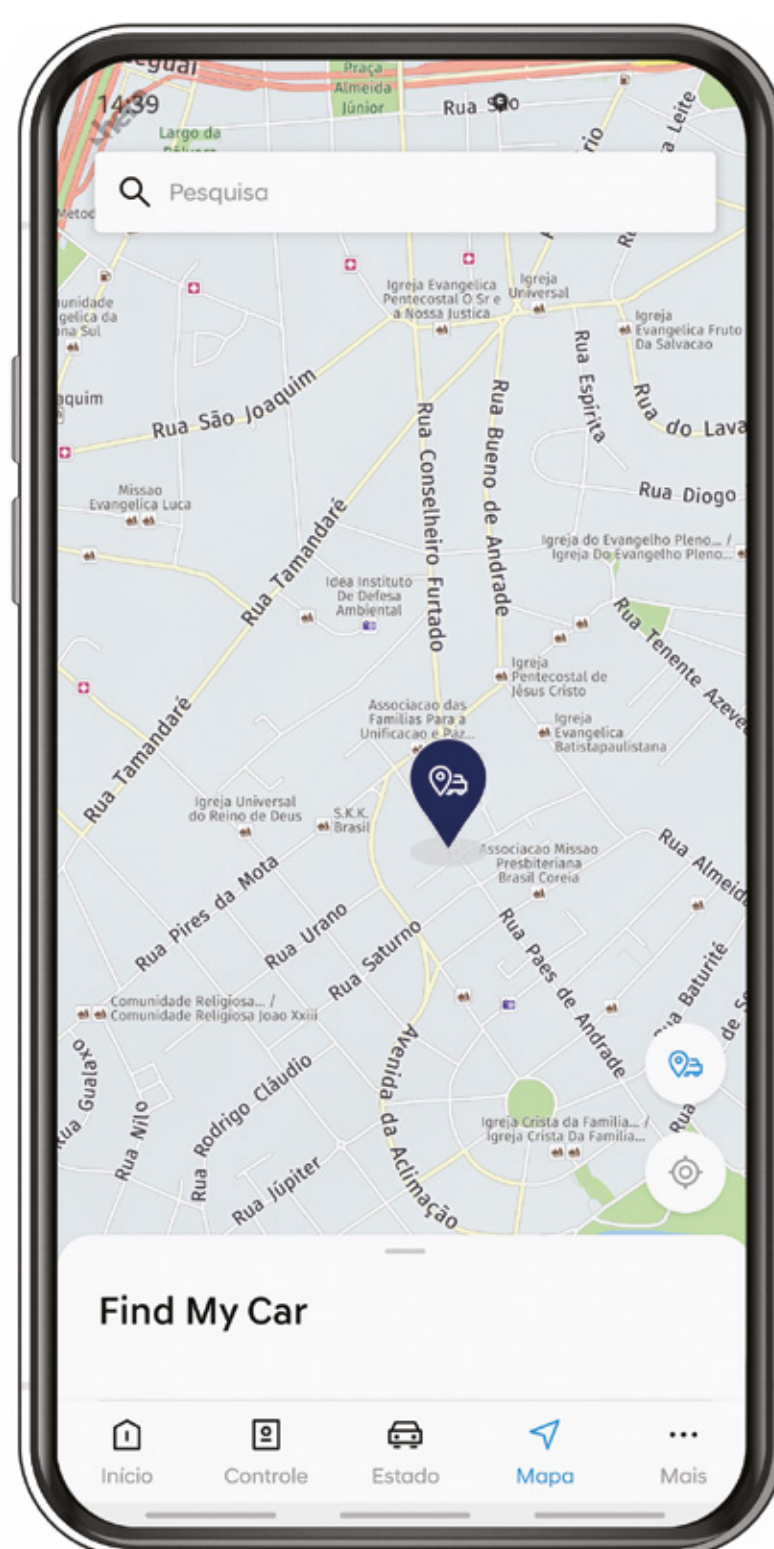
14:39

Praça Almeida Júnior

Rua São

Largo da

Pesquisa

Igreja Evangelica Pentecostal O Sr e a Nossa Justica

Igreja Universal

Igreja Evangelica Fruto Da Salvacao

Rua Espírita

Rua do Lava

Rua São Joaquim

Rua Conselheiro Furtado

Rua Bueno de Andrade

Missao Evangelica Luca

Rua Diogo

Igreja do Evangelho Pleno... / Igreja Do Evangelho Pleno...

Rua Tamandaré

Idea Instituto De Defesa Ambiental

Rua Tenente Azeve

Igreja Pentecostal de Jesus Cristo

Associacao das Familias Para a Unificacao e Paz...

Igreja Evangelica Batistapaulistana

Rua Tamandaré

Igreja Universal do Reino de Deus

S.K.K. Brasil

Associacao Missao Presbiteriana Brasil Coreia

Rua Almeida

Rua Pires da Mota

Rua Urano

Rua Saturno

Rua Paes de Andrade

Rua Baturité

Comunidade Religiosa... / Comunidade Religiosa Joao Xxiii

Rua Gualaxo

Rua Nilo

Rua Rodrigo Cláudio

Avenida da Aclimação

Igreja Crista da Familia... / Igreja Crista Da Familia...

Rua Júpiter

Find My Car

Início

Controle

Estado

Mapa

Mais